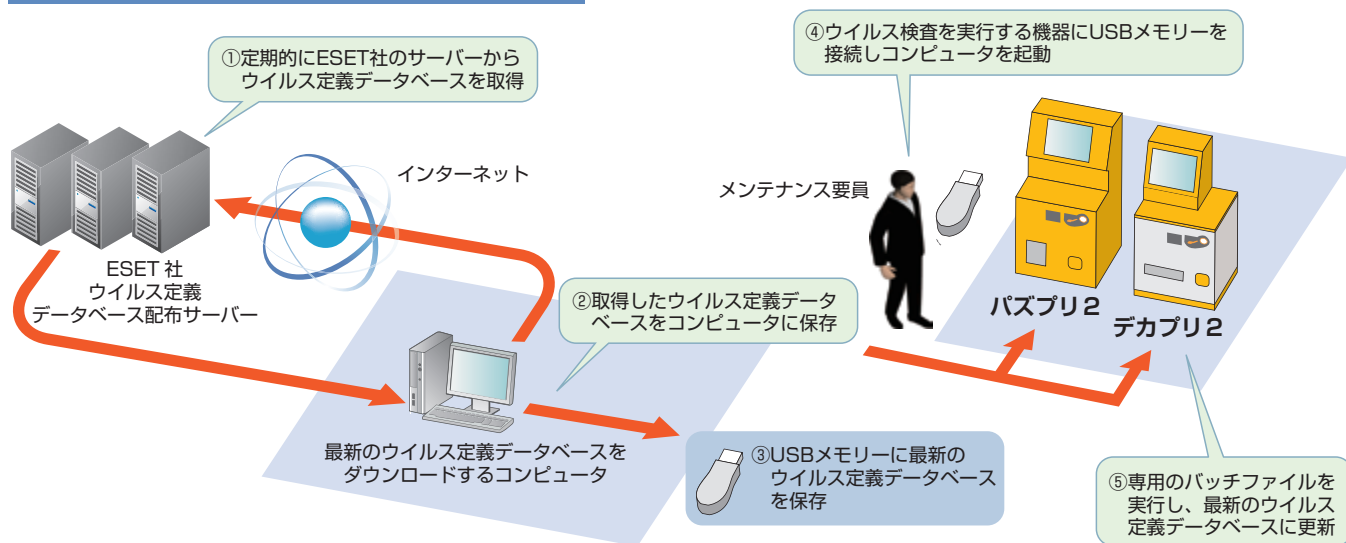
①定期的にESET社のサーバーから
ウイルス定義データベースを取得

インターネット

ESET 社
ウイルス定義
データベース配布サーバー

②取得したウイルス定義データベースをコンピュータに保存

最新のウイルス定義データベースをダウンロードするコンピュータ

③USBメモリーに最新のウイルス定義データベースを保存

④ウイルス検査を実行する機器にUSBメモリーを接続しコンピュータを起動

メンテナンス要員

パズプリ2

デカプリ2

⑤専用のバッチファイルを実行し、最新のウイルス定義データベースに更新